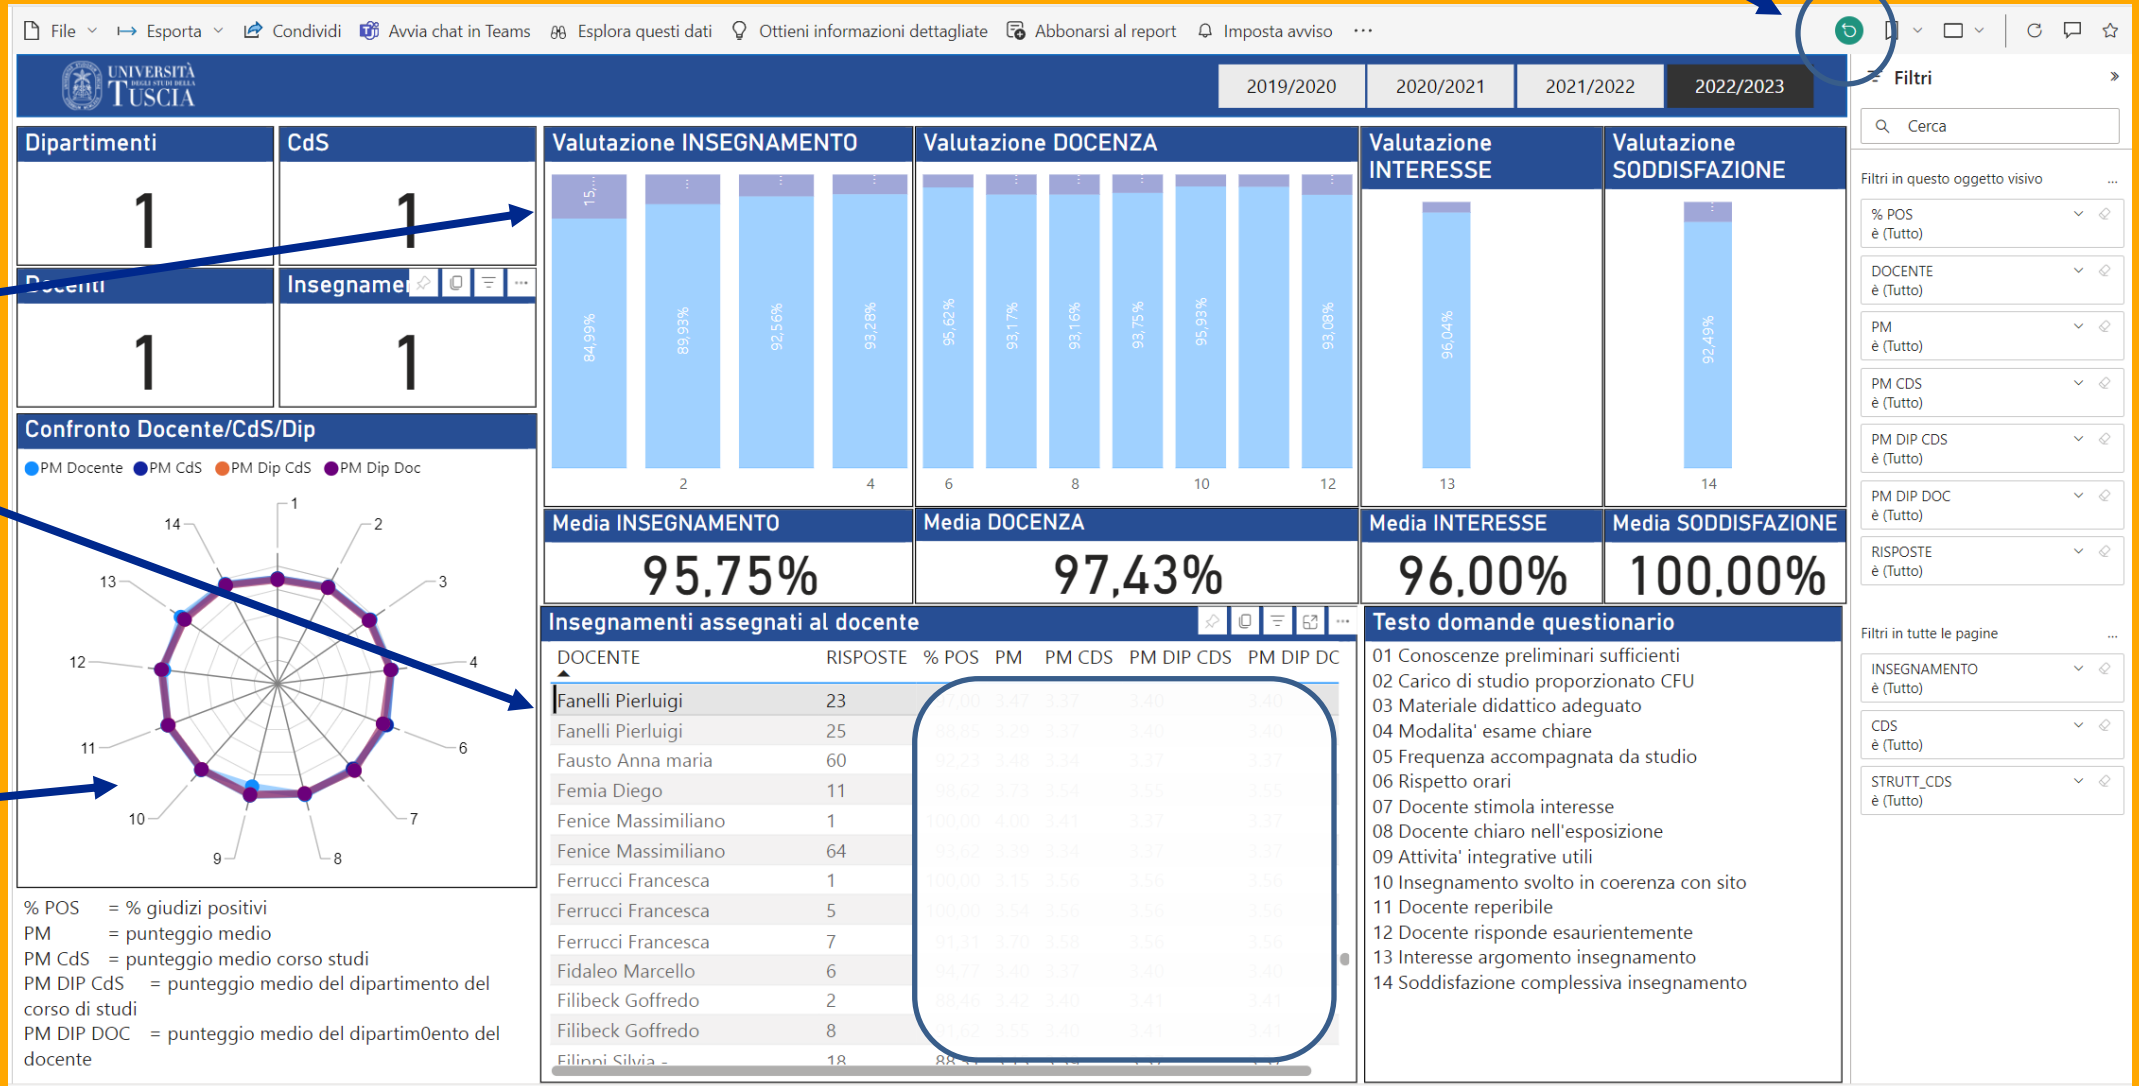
File Esporta Condividi Avvia chat in Teams Esplora questi dati Ottieni informazioni dettagliate Abbonarsi al report Imposta avviso ···

UNIVERSITÀ DEGLI STUDI DELLA TUSCIA

2019/2020 2020/2021 2021/2022 2022/2023

Filtri

Cerca

Filtri in questo oggetto visivo

% POS
è (Tutto)

DOCENTE
è (Tutto)

PM
è (Tutto)

PM CDS
è (Tutto)

PM DIP CDS
è (Tutto)

PM DIP DOC
è (Tutto)

RISPOSTE
è (Tutto)

Filtri in tutte le pagine

INSEGNAMENTO
è (Tutto)

CDS
è (Tutto)

STRUTT_CDS
è (Tutto)

Dipartimenti
1

CdS
1

Docenti
1

Insegnamenti
1

Valutazione INSEGNAMENTO
15,... 84,99% 89,93% 92,56% 93,28%
2 4

Valutazione DOCENZA
95,62% 93,17% 93,16% 93,75% 95,93% 93,08%
6 8 10 12

Valutazione INTERESSE
96,04%
13

Valutazione SODDISFAZIONE
92,49%
14

Confronto Docente/CdS/Dip
PM Docente PM CdS PM Dip CdS PM Dip Doc
1 2 3 4 6 7 8 9 10 11 12 13 14

Media INSEGNAMENTO
95,75%

Media DOCENZA
97,43%

Media INTERESSE
96,00%

Media SODDISFAZIONE
100,00%

Insegnamenti assegnati al docente

| DOCENTE | RISPOSTE | % POS | PM | PM CDS | PM DIP CDS | PM DIP DC |
|---|---|---|---|---|---|---|
| Fanelli Pierluigi | 23 | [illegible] | | | | |
| Fanelli Pierluigi | 25 | | | | | |
| Fausto Anna maria | 60 | | | | | |
| Femia Diego | 11 | | | | | |
| Fenice Massimiliano | 1 | | | | | |
| Fenice Massimiliano | 64 | | | | | |
| Ferrucci Francesca | 1 | | | | | |
| Ferrucci Francesca | 5 | | | | | |
| Ferrucci Francesca | 7 | | | | | |
| Fidaleo Marcello | 6 | | | | | |
| Filibeck Goffredo | 2 | | | | | |
| Filibeck Goffredo | 8 | | | | | |
| Filippi Silvia - | 18 | | | | | |

Testo domande questionario
01 Conoscenze preliminari sufficienti
02 Carico di studio proporzionato CFU
03 Materiale didattico adeguato
04 Modalita' esame chiare
05 Frequenza accompagnata da studio
06 Rispetto orari
07 Docente stimola interesse
08 Docente chiaro nell'esposizione
09 Attivita' integrative utili
10 Insegnamento svolto in coerenza con sito
11 Docente reperibile
12 Docente risponde esaurientemente
13 Interesse argomento insegnamento
14 Soddisfazione complessiva insegnamento

% POS = % giudizi positivi
PM = punteggio medio
PM CdS = punteggio medio corso studi
PM DIP CdS = punteggio medio del dipartimento del corso di studi
PM DIP DOC = punteggio medio del dipartim0ento del docente